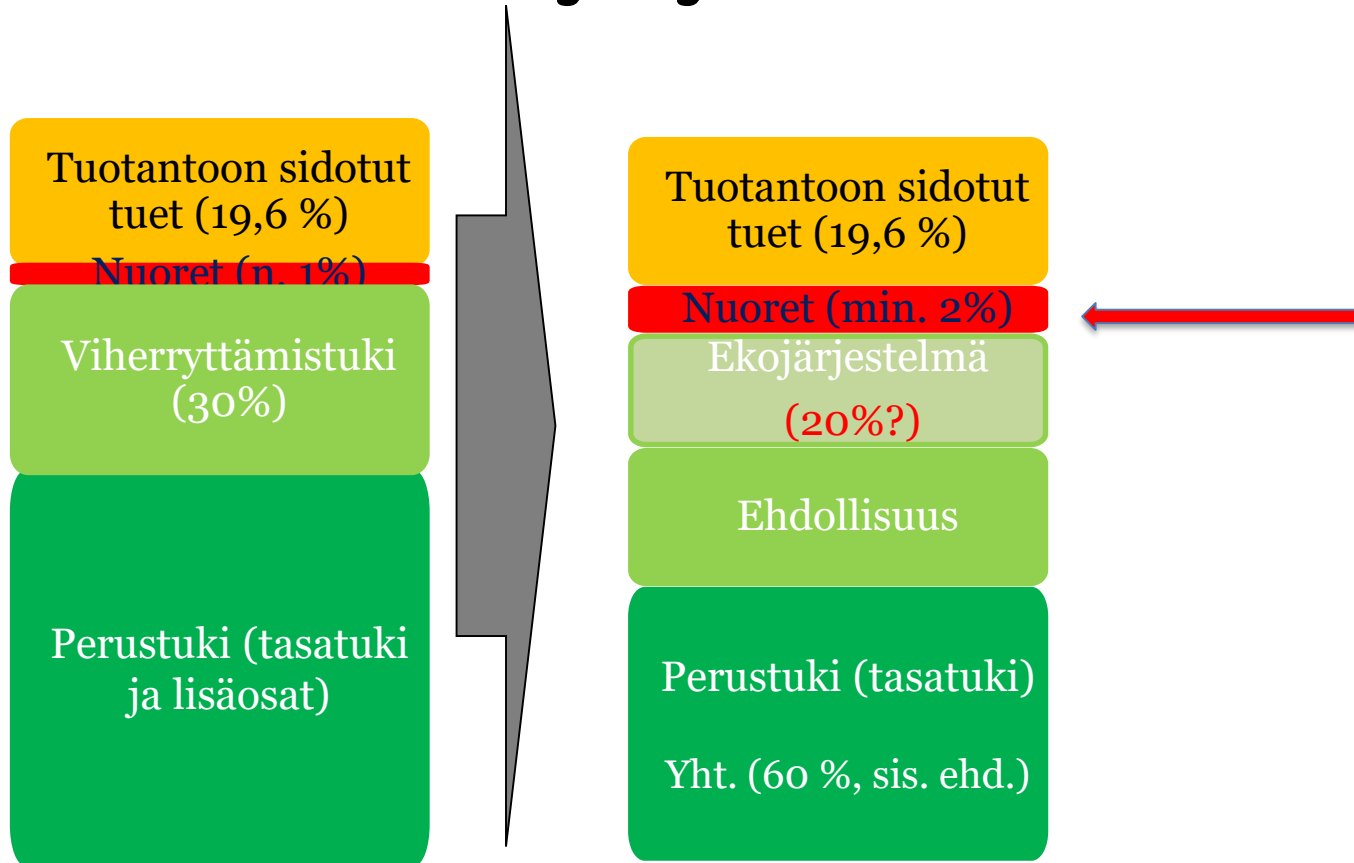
Tuotantoon sidotut tuet (19,6 %)

Nuoret (n. 1%)

Viherryttämistuki (30%)

Perustuki (tasatuki ja lisäosat)

Tuotantoon sidotut tuet (19,6 %)

Nuoret (min. 2%)

Ekojärjestelmä (20%?)

Ehdollisuus

Perustuki (tasatuki)

Yht. (60 %, sis. ehd.)